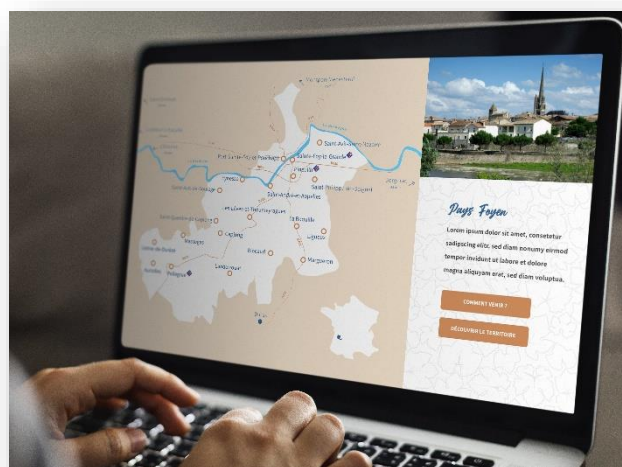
Pays Foyen

Lorem ipsum dolor sit amet, consetetur sadipscing elitr, sed diam nonumy eirmod tempor invidunt ut labore et dolore magna aliquyam erat, sed diam voluptua.

COMMENT VENIR ?

DÉCOUVRIR LE TERRITOIRE

Saint-Avit-Saint-Nazaire
Port-Sainte-Foy-et-Ponchapt
Sainte-Foy-la-Grande
Pineuilh
Saint-André-et-Appelles
Saint-Philippe-du-Seignal
Les Lèves-et-Thoumeyragues
La Roquille
Ligueux
Caplong
Riocaud
Margueron
Landerrouat
Eynesse
Pellegrue
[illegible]